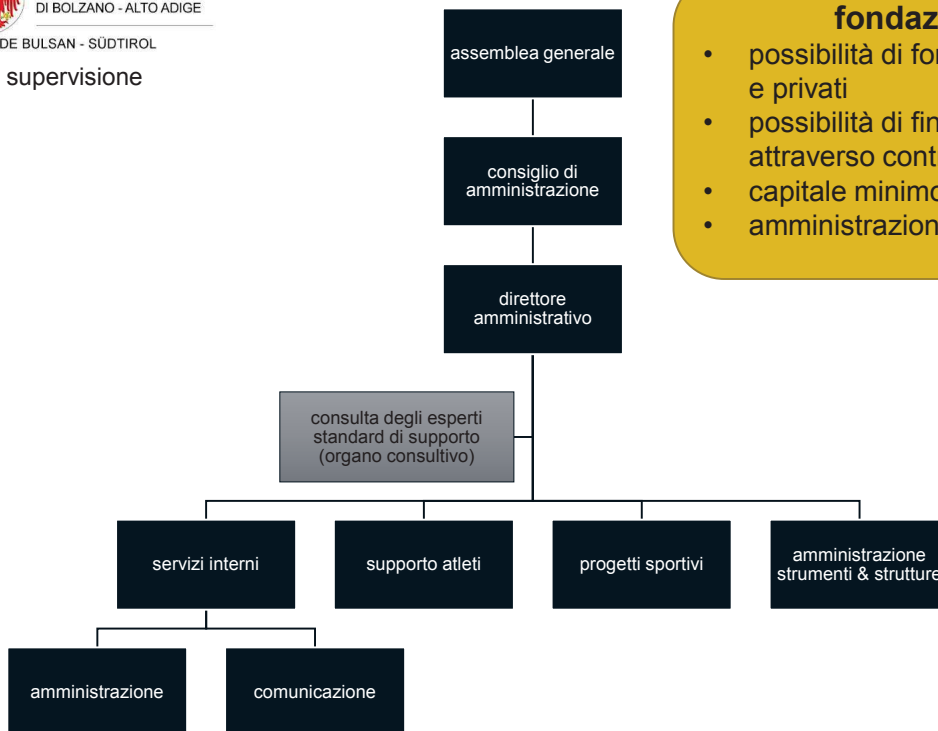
DI BOLZANO - ALTO ADIGE
DE BULSAN - SÜDTIROL
supervisione

assemblea generale

consiglio di amministrazione

direttore amministrativo

consulta degli esperti standard di supporto (organo consultivo)

servizi interni

supporto atleti

progetti sportivi

amministrazione strumenti & strutture

amministrazione

comunicazione

fondaz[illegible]
• possibilità di fo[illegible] e privati
• possibilità di fin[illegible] attraverso cont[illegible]
• capitale minimo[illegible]
• amministrazion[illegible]